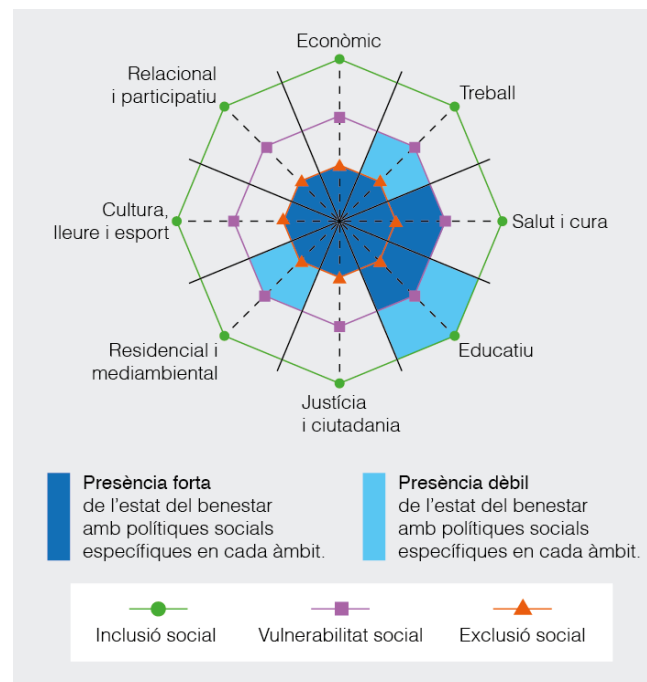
Econòmic

Treball

Salut i cura

Educatiu

Justícia i ciutadania

Residencial i mediambiental

Cultura, lleure i esport

Relacional i participatiu

**Presència forta** de l'estat del benestar amb polítiques socials específiques en cada àmbit.

**Presència dèbil** de l'estat del benestar amb polítiques socials específiques en cada àmbit.

Inclusió social

Vulnerabilitat social

Exclusió social